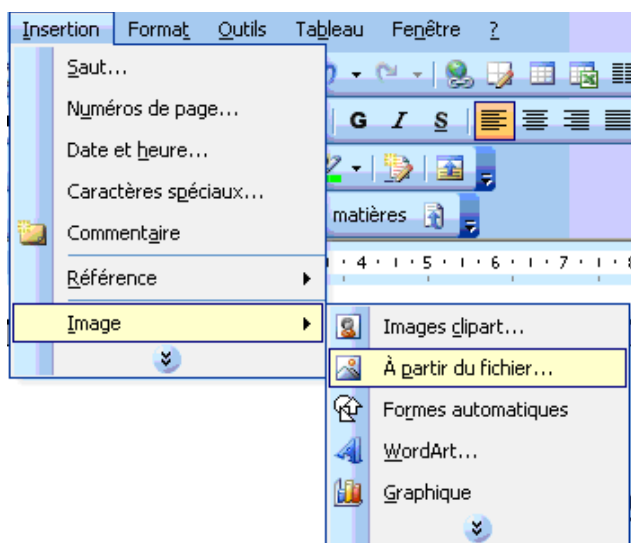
Insertion Format Outils Tableau Fenêtre ?

Saut...
Numéros de page...
Date et heure...
Caractères spéciaux...
Commentaire
Référence
Image

G I S

matières

· 4 · · · 5 · · · 6 · · · 7 · · · 8

Images clipart...
À partir du fichier...
Formes automatiques
WordArt...
Graphique